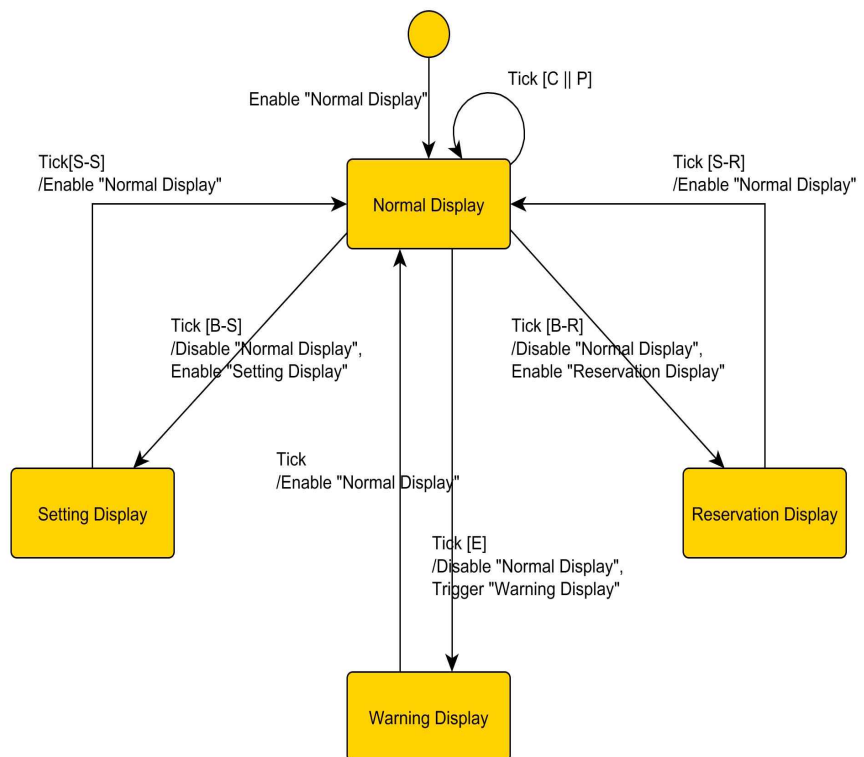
Enable "Normal Display"

Tick [C || P]

Tick[S-S]
/Enable "Normal Display"

Normal Display

Tick [S-R]
/Enable "Normal Display"

Tick [B-S]
/Disable "Normal Display",
Enable "Setting Display"

Tick [B-R]
/Disable "Normal Display",
Enable "Reservation Display"

Tick
/Enable "Normal Display"

Setting Display

Reservation Display

Tick [E]
/Disable "Normal Display",
Trigger "Warning Display"

Warning Display